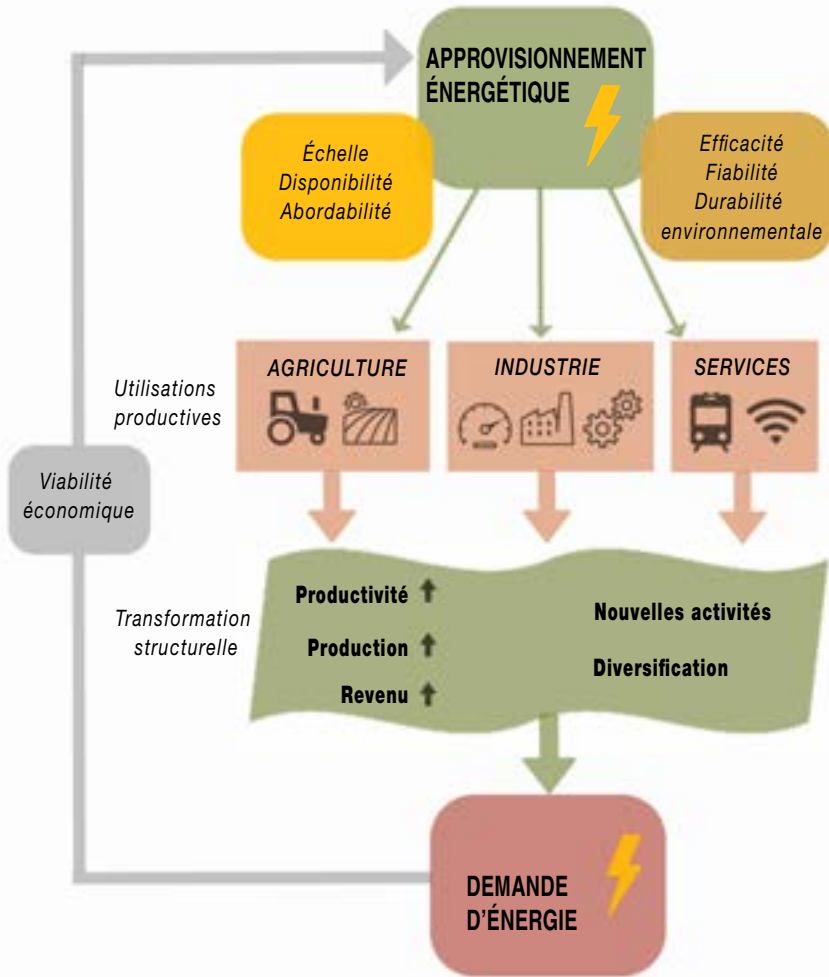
APPROVISIONNEMENT ÉNERGÉTIQUE

Échelle
Disponibilité
Abordabilité

Efficacité
Fiabilité
Durabilité environnementale

Utilisations productives

AGRICULTURE

INDUSTRIE

SERVICES

Viabilité économique

Transformation structurelle

Productivité

Production

Revenu

Nouvelles activités

Diversification

DEMANDE D'ÉNERGIE